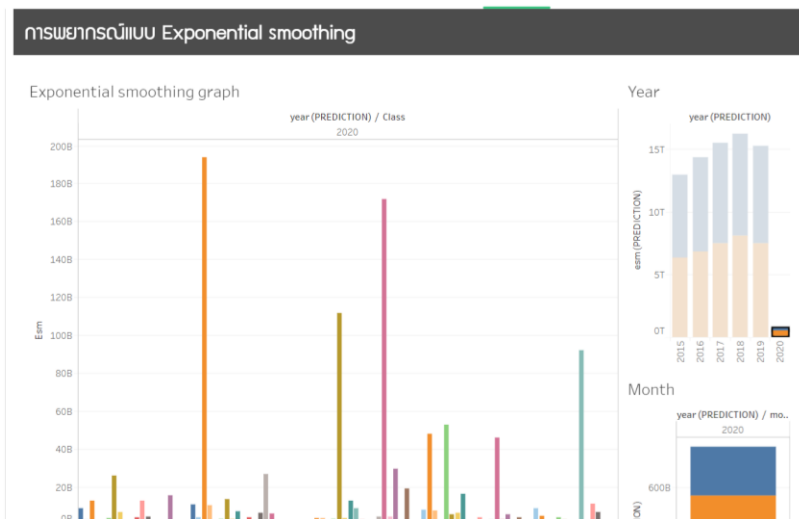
การพยากรณ์แบบ Exponential smoothing

Exponential smoothing graph

year (PREDICTION) / Class

2020

200B
180B
160B
140B
120B
100B
80B
60B
40B
20B
0B

Esm

Year

year (PREDICTION)

15T
10T
5T
0T

esm (PREDICTION)

2015
2016
2017
2018
2019
2020

Month

year (PREDICTION) / mo..

2020

600B

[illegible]ON)